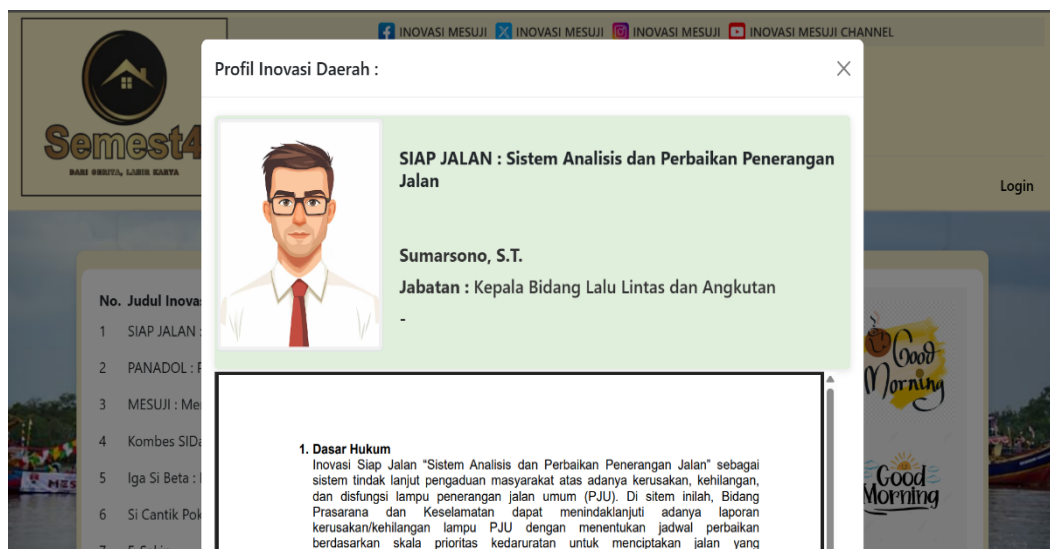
INOVASI MESUJI INOVASI MESUJI INOVASI MESUJI INOVASI MESUJI CHANNEL

Semest4

DARI CERITA, LAHIR KARYA

Login

No. Judul Inova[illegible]
1 SIAP JALAN :
2 PANADOL : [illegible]
3 MESUJI : Me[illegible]
4 Kombes SID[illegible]
5 Iga Si Beta : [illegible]
6 Si Cantik Pok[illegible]

Good Morning

Good Morning

Profil Inovasi Daerah :

SIAP JALAN : Sistem Analisis dan Perbaikan Penerangan Jalan

Sumarsono, S.T.

Jabatan : Kepala Bidang Lalu Lintas dan Angkutan

-

1. Dasar Hukum
Inovasi Siap Jalan "Sistem Analisis dan Perbaikan Penerangan Jalan" sebagai sistem tindak lanjut pengaduan masyarakat atas adanya kerusakan, kehilangan, dan disfungsi lampu penerangan jalan umum (PJU). Di sitem inilah, Bidang Prasarana dan Keselamatan dapat menindaklanjuti adanya laporan kerusakan/kehilangan lampu PJU dengan menentukan jadwal perbaikan berdasarkan skala prioritas kedaruratan untuk menciptakan jalan yang